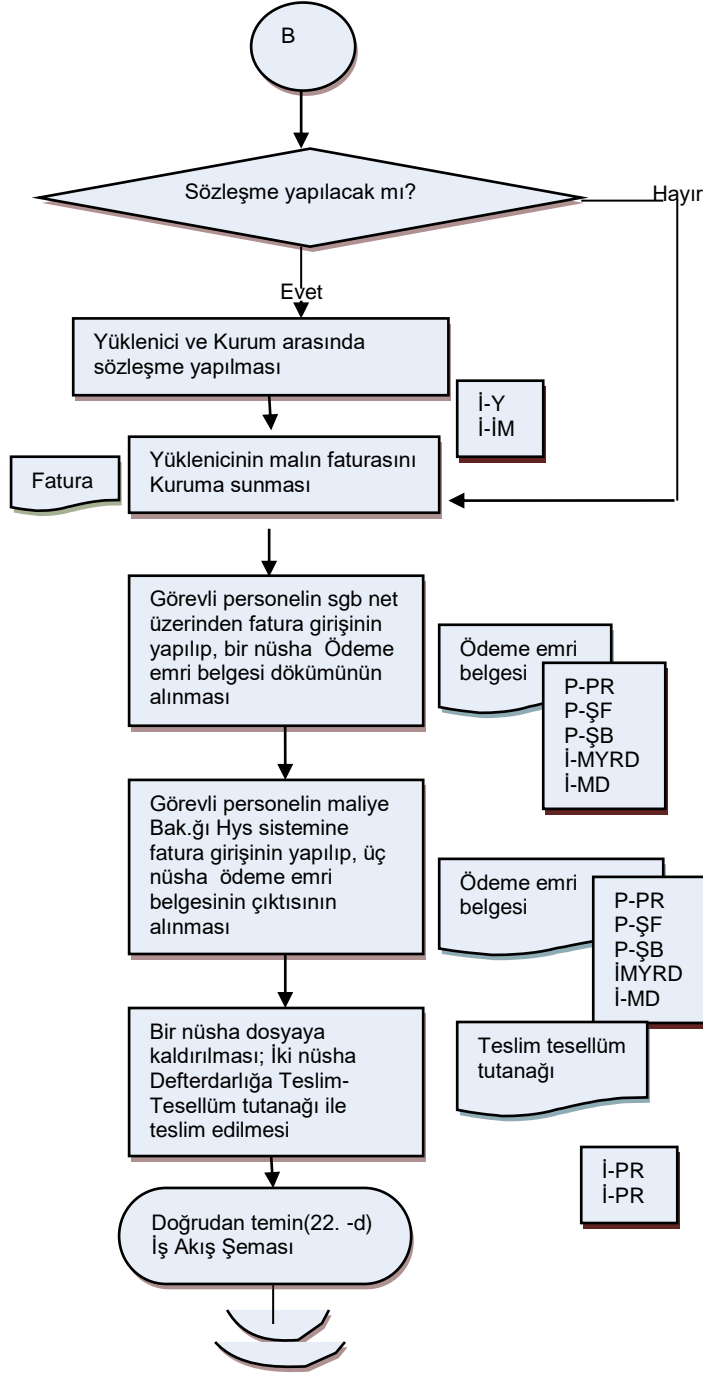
B

Sözleşme yapılacak mı?

Hayır

Evet

Yüklenici ve Kurum arasında sözleşme yapılması

İ-Y
İ-İM

Fatura

Yüklenicinin malın faturasını Kuruma sunması

Görevli personelin sgb net üzerinden fatura girişinin yapılıp, bir nüsha Ödeme emri belgesi dökümünün alınması

Ödeme emri belgesi

P-PR
P-ŞF
P-ŞB
İ-MYRD
İ-MD

Görevli personelin maliye Bak.ğı Hys sistemine fatura girişinin yapılıp, üç nüsha ödeme emri belgesinin çıktısının alınması

Ödeme emri belgesi

P-PR
P-ŞF
P-ŞB
İMYRD
İ-MD

Teslim tesellüm tutanağı

Bir nüsha dosyaya kaldırılması; İki nüsha Defterdarlığa Teslim-Tesellüm tutanağı ile teslim edilmesi

İ-PR
İ-PR

Doğrudan temin(22. -d) İş Akış Şeması